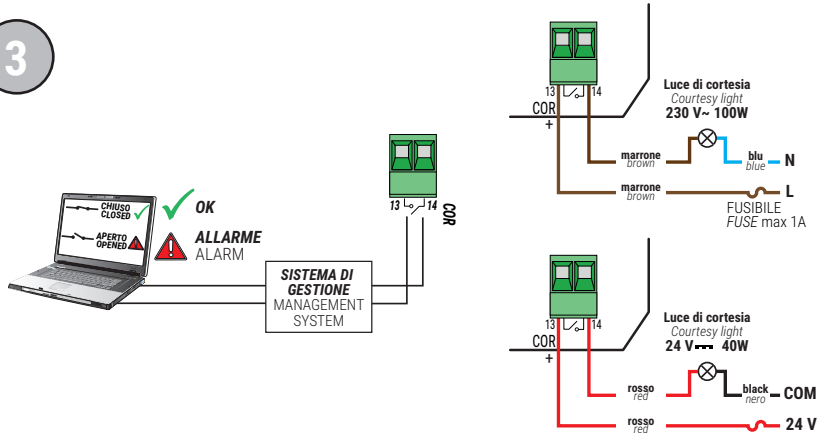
3

CHIUSO
CLOSED

OK

APERTO
OPENED

ALLARME
ALARM

SISTEMA DI GESTIONE
MANAGEMENT SYSTEM

13 14
COR

13 14
COR
+

Luce di cortesia
Courtesy light
230 V~ 100W

marrone
brown

blu
blue
N

marrone
brown
L

FUSIBILE
FUSE max 1A

13 14
COR
+

Luce di cortesia
Courtesy light
24 V⎓ 40W

rosso
red

black
nero
COM

rosso
red
24 V